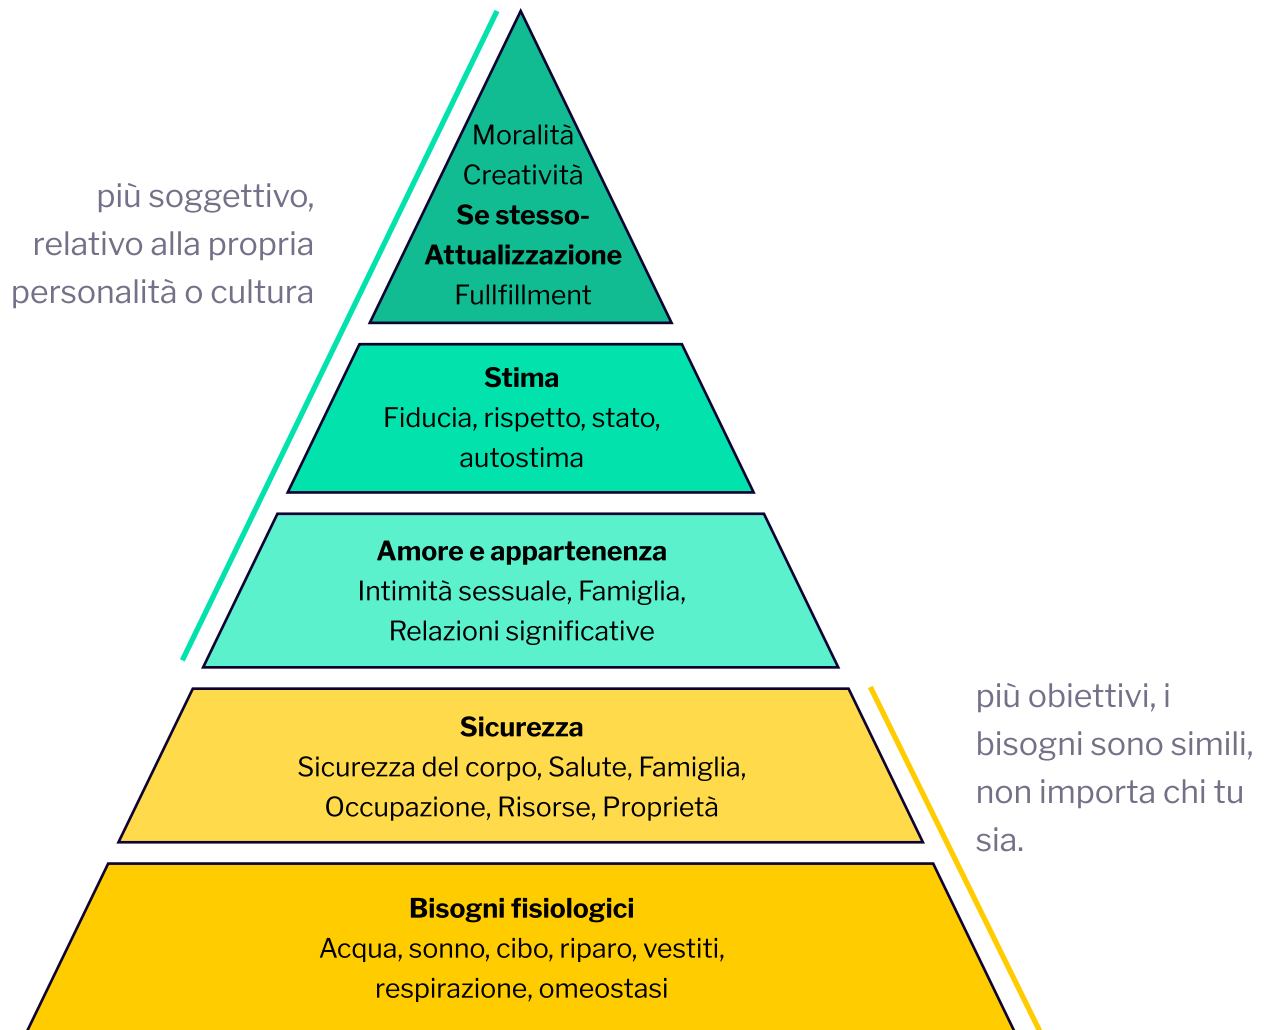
più soggettivo, relativo alla propria personalità o cultura

Moralità
Creatività
**Se stesso-Attualizzazione**
Fullfillment

**Stima**
Fiducia, rispetto, stato, autostima

**Amore e appartenenza**
Intimità sessuale, Famiglia, Relazioni significative

**Sicurezza**
Sicurezza del corpo, Salute, Famiglia, Occupazione, Risorse, Proprietà

**Bisogni fisiologici**
Acqua, sonno, cibo, riparo, vestiti, respirazione, omeostasi

più obiettivi, i bisogni sono simili, non importa chi tu sia.